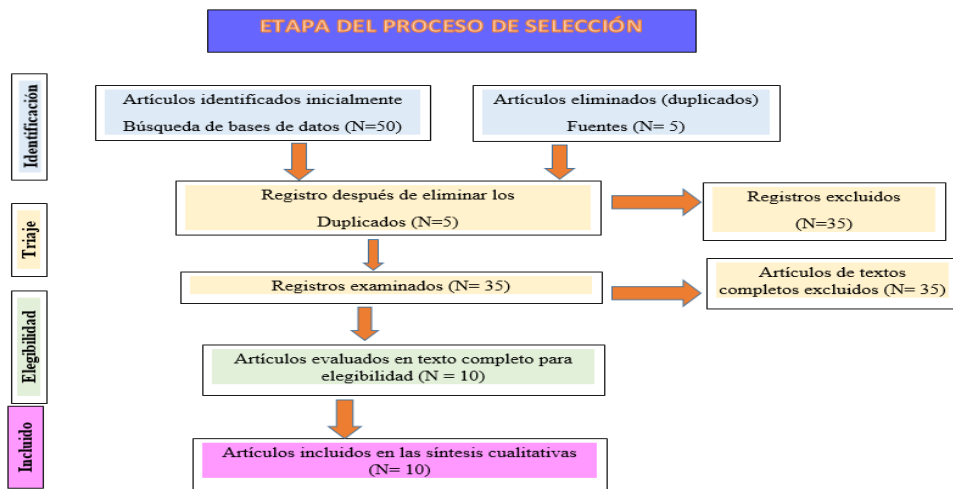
ETAPA DEL PROCESO DE SELECCIÓN

Identificación

Artículos identificados inicialmente
Búsqueda de bases de datos (N=50)

Artículos eliminados (duplicados)
Fuentes (N= 5)

Triaje

Registro después de eliminar los
Duplicados (N=5)

Registros excluidos
(N=35)

Registros examinados (N= 35)

Artículos de textos completos excluidos (N= 35)

Elegibilidad

Artículos evaluados en texto completo para elegibilidad (N = 10)

Incluido

Artículos incluidos en las síntesis cualitativas
(N= 10)